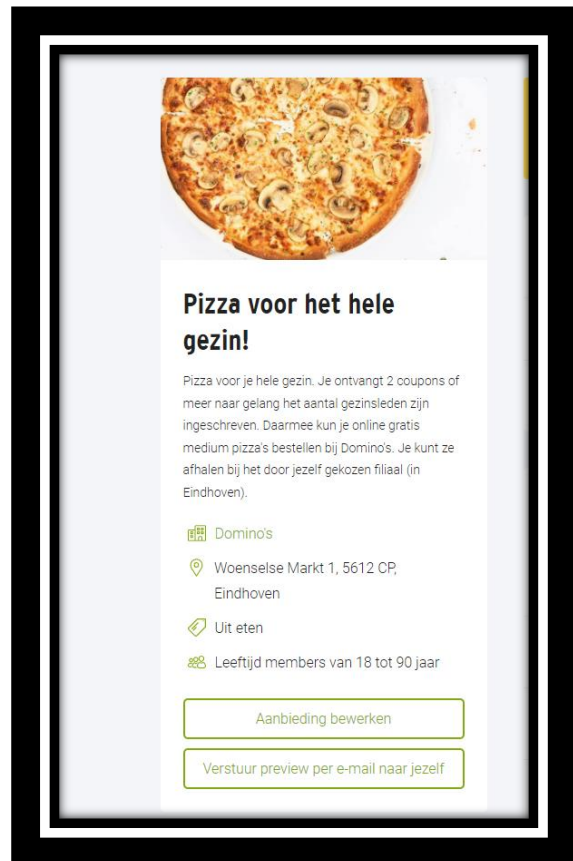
Pizza voor het hele gezin!

Pizza voor je hele gezin. Je ontvangt 2 coupons of meer naar gelang het aantal gezinsleden zijn ingeschreven. Daarmee kun je online gratis medium pizza's bestellen bij Domino's. Je kunt ze afhalen bij het door jezelf gekozen filiaal (in Eindhoven).

Domino's

Woenselse Markt 1, 5612 CP, Eindhoven

Uit eten

Leeftijd members van 18 tot 90 jaar

Aanbieding bewerken

Verstuur preview per e-mail naar jezelf